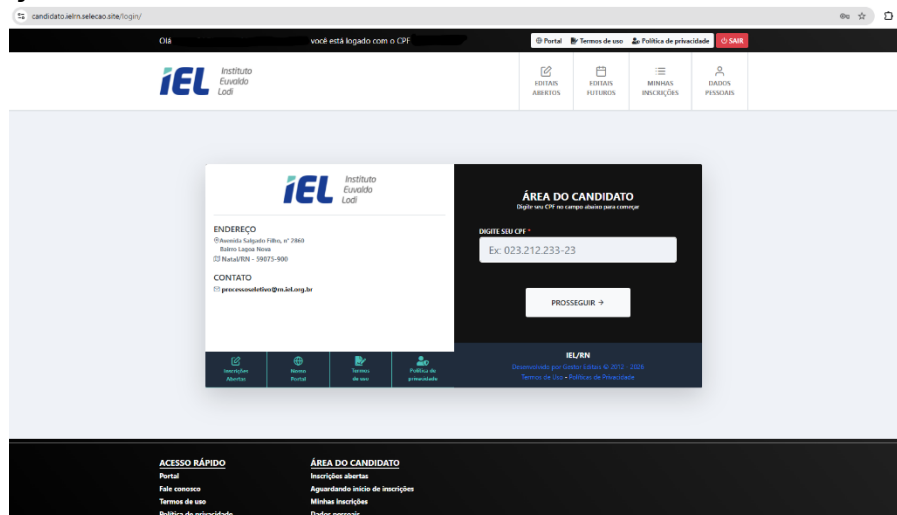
candidato.ielrn.selecao.site/login/

Olá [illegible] você está logado com o CPF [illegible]

Portal Termos de uso Política de privacidade SAIR

IEL Instituto Euvaldo Lodi

EDITAIS ABERTOS
EDITAIS FUTUROS
MINHAS INSCRIÇÕES
DADOS PESSOAIS

IEL Instituto Euvaldo Lodi

ENDEREÇO
Avenida Salgado Filho, nº 2860
Bairro Lagoa Nova
Natal/RN - 59075-900

CONTATO
processoseletivo@rn.iel.org.br

Inscrições Abertas
Nosso Portal
Termos de uso
Política de privacidade

ÁREA DO CANDIDATO
Digite seu CPF no campo abaixo para começar

DIGITE SEU CPF *
Ex: 023.212.233-23

PROSSEGUIR →

IEL/RN
Desenvolvido por Gestor Editais © 2012 - 2026
Termos de Uso - Políticas de Privacidade

ACESSO RÁPIDO
Portal
Fale conosco
Termos de uso
Política de privacidade

ÁREA DO CANDIDATO
Inscrições abertas
Aguardando início de inscrições
Minhas inscrições
Dados pessoais